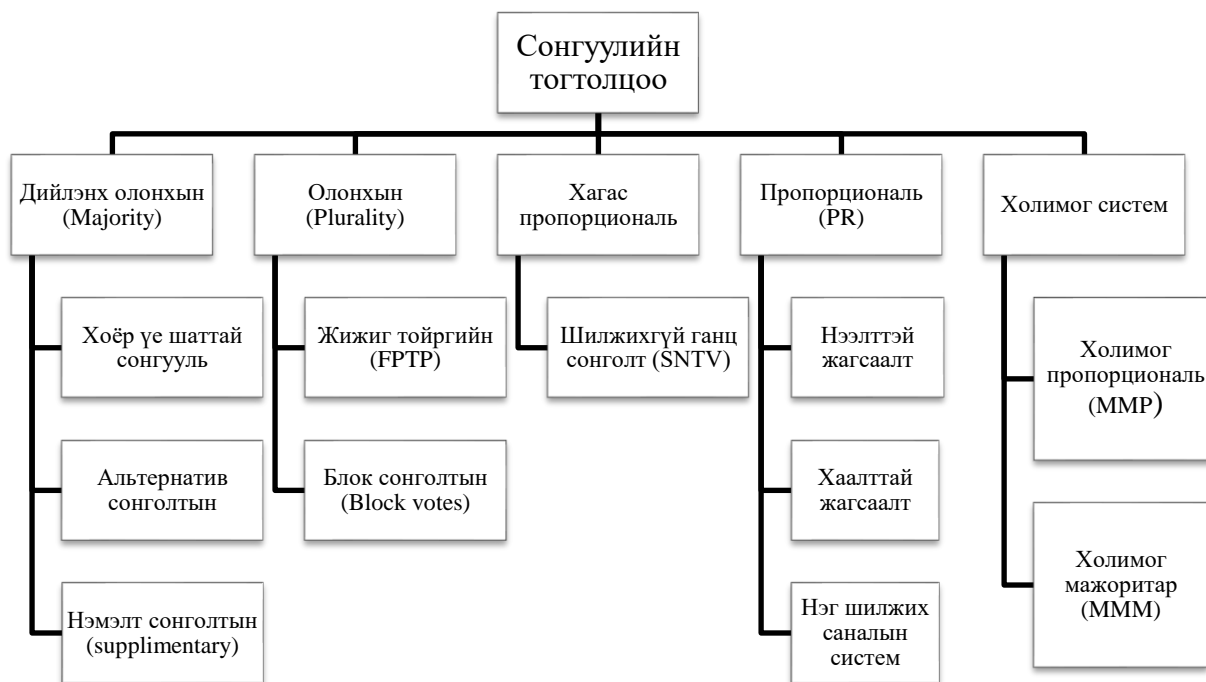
Сонгуулийн тогтолцоо

Дийлэнх олонхын (Majority)

Хоёр үе шаттай сонгууль

Альтернатив сонголтын

Нэмэлт сонголтын (supplimentary)

Олонхын (Plurality)

Жижиг тойргийн (FPTP)

Блок сонголтын (Block votes)

Хагас пропорциональ

Шилжихгүй ганц сонголт (SNTV)

Пропорциональ (PR)

Нээлттэй жагсаалт

Хаалттай жагсаалт

Нэг шилжих саналын систем

Холимог систем

Холимог пропорциональ (MMP)

Холимог мажоритар (MMM)